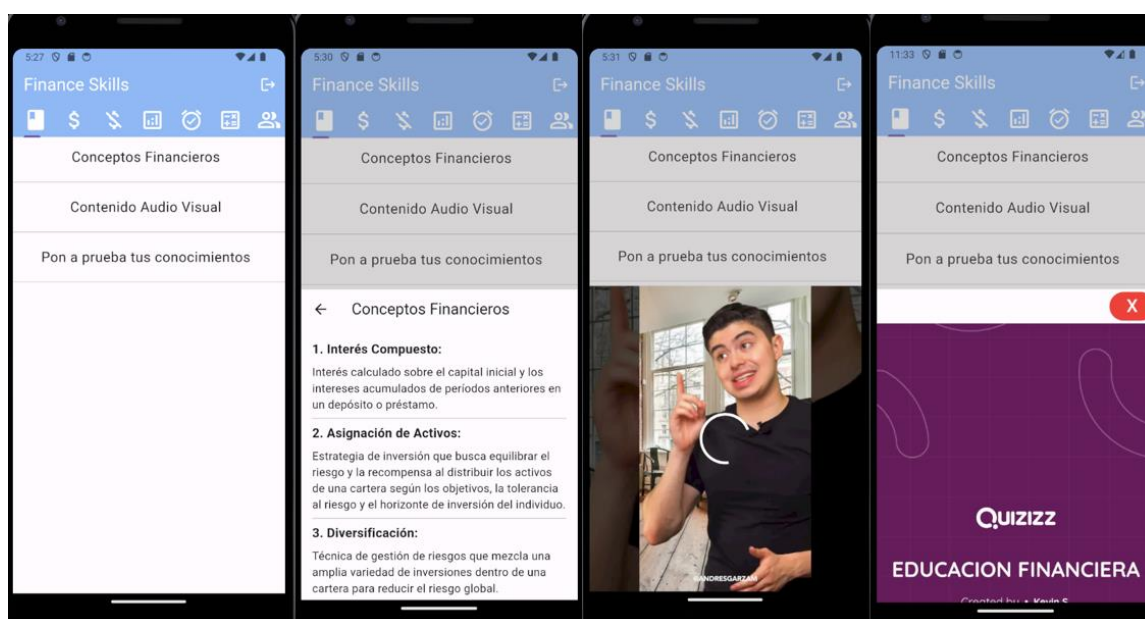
5:27

Finance Skills

Conceptos Financieros

Contenido Audio Visual

Pon a prueba tus conocimientos

5:30

Finance Skills

Conceptos Financieros

Contenido Audio Visual

Pon a prueba tus conocimientos

← Conceptos Financieros

1. Interés Compuesto:

Interés calculado sobre el capital inicial y los intereses acumulados de períodos anteriores en un depósito o préstamo.

2. Asignación de Activos:

Estrategia de inversión que busca equilibrar el riesgo y la recompensa al distribuir los activos de una cartera según los objetivos, la tolerancia al riesgo y el horizonte de inversión del individuo.

3. Diversificación:

Técnica de gestión de riesgos que mezcla una amplia variedad de inversiones dentro de una cartera para reducir el riesgo global.

5:31

Finance Skills

Conceptos Financieros

Contenido Audio Visual

Pon a prueba tus conocimientos

@ANDRESGARZAM

11:33

Finance Skills

Conceptos Financieros

Contenido Audio Visual

Pon a prueba tus conocimientos

X

QUIZIZZ

EDUCACION FINANCIERA

Created by • Kevin S